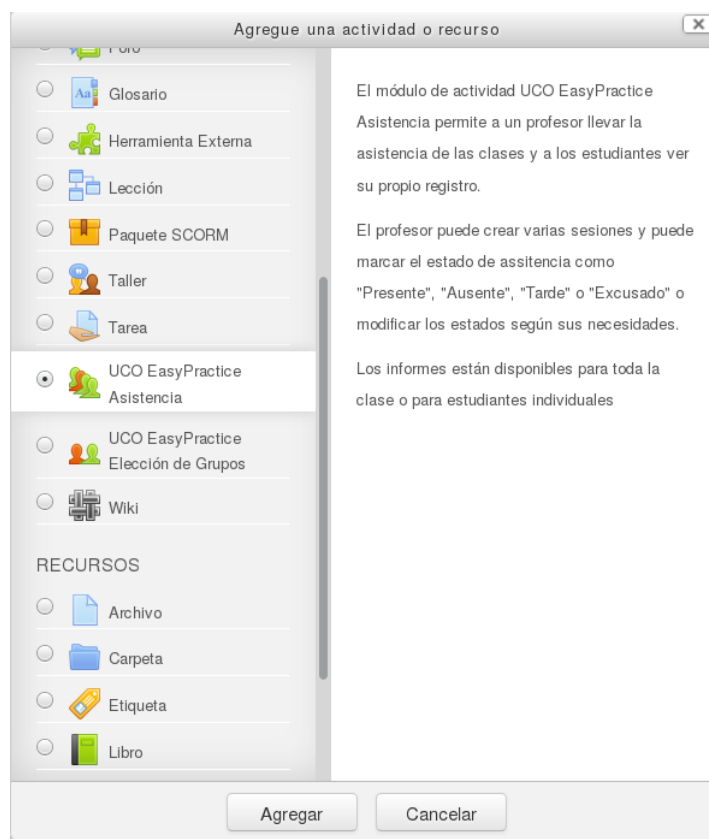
Agregue una actividad o recurso

Foro

Glosario

Herramienta Externa

Lección

Paquete SCORM

Taller

Tarea

UCO EasyPractice Asistencia

UCO EasyPractice Elección de Grupos

Wiki

RECURSOS

Archivo

Carpeta

Etiqueta

Libro

El módulo de actividad UCO EasyPractice Asistencia permite a un profesor llevar la asistencia de las clases y a los estudiantes ver su propio registro.

El profesor puede crear varias sesiones y puede marcar el estado de assitencia como "Presente", "Ausente", "Tarde" o "Excusado" o modificar los estados según sus necesidades.

Los informes están disponibles para toda la clase o para estudiantes individuales

Agregar

Cancelar